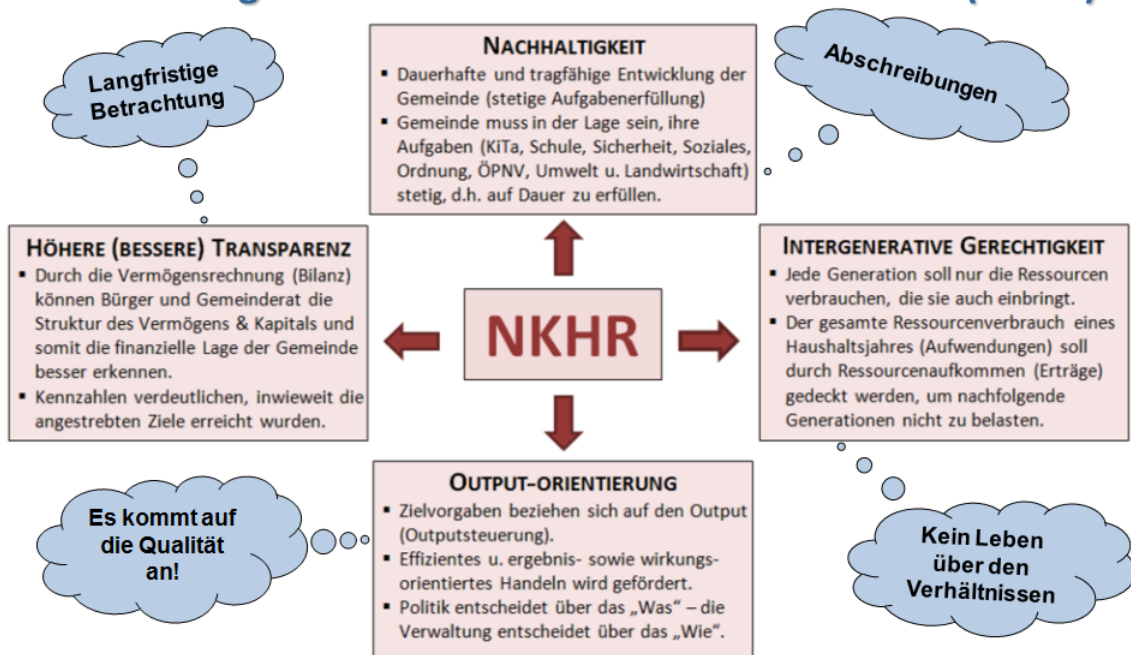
Langfristige Betrachtung

NACHHALTIGKEIT
▪ Dauerhafte und tragfähige Entwicklung der Gemeinde (stetige Aufgabenerfüllung)
▪ Gemeinde muss in der Lage sein, ihre Aufgaben (KiTa, Schule, Sicherheit, Soziales, Ordnung, ÖPNV, Umwelt u. Landwirtschaft) stetig, d.h. auf Dauer zu erfüllen.

Abschreibungen

HÖHERE (BESSERE) TRANSPARENZ
▪ Durch die Vermögensrechnung (Bilanz) können Bürger und Gemeinderat die Struktur des Vermögens & Kapitals und somit die finanzielle Lage der Gemeinde besser erkennen.
▪ Kennzahlen verdeutlichen, inwieweit die angestrebten Ziele erreicht wurden.

NKHR

INTERGENERATIVE GERECHTIGKEIT
▪ Jede Generation soll nur die Ressourcen verbrauchen, die sie auch einbringt.
▪ Der gesamte Ressourcenverbrauch eines Haushaltsjahres (Aufwendungen) soll durch Ressourcenaufkommen (Erträge) gedeckt werden, um nachfolgende Generationen nicht zu belasten.

Es kommt auf die Qualität an!

OUTPUT-ORIENTIERUNG
▪ Zielvorgaben beziehen sich auf den Output (Outputsteuerung).
▪ Effizientes u. ergebnis- sowie wirkungsorientiertes Handeln wird gefördert.
▪ Politik entscheidet über das „Was" – die Verwaltung entscheidet über das „Wie".

Kein Leben über den Verhältnissen